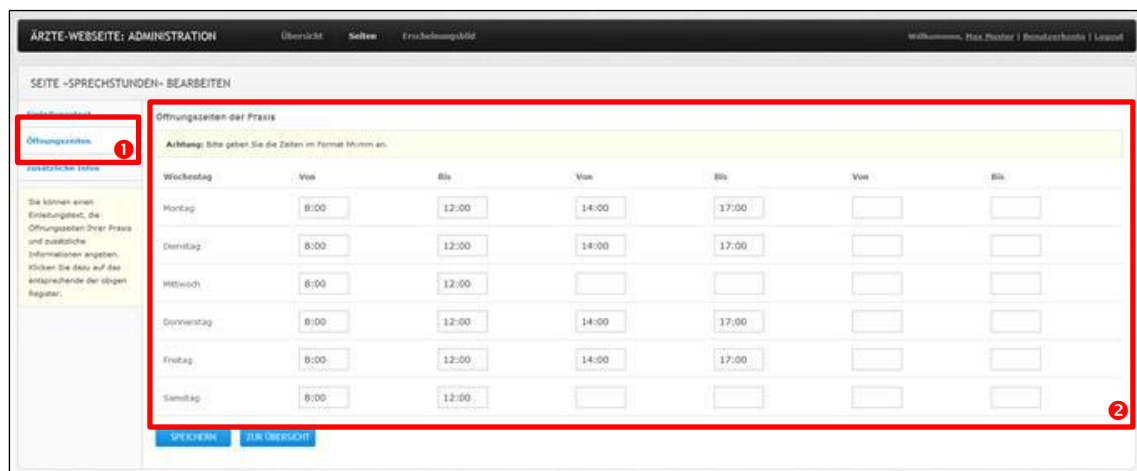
ÄRZTE-WEBSEITE: ADMINISTRATION Übersicht Seiten Erscheinungsbild

Willkommen, Max Muster | Benutzerkonto | Logout

SEITE »SPRECHSTUNDEN« BEARBEITEN

Einleitungstext

Öffnungszeiten

zusätzliche Infos

1

Sie können einen Einleitungstext, die Öffnungszeiten Ihrer Praxis und zusätzliche Informationen angeben. Klicken Sie dazu auf das entsprechende der obigen Register.

Öffnungszeiten der Praxis

Achtung: Bitte geben Sie die Zeiten im Format hh:mm an.

| Wochentag | Von | Bis | Von | Bis | Von | Bis |
|---|---|---|---|---|---|---|
| Montag | 8:00 | 12:00 | 14:00 | 17:00 | | |
| Dienstag | 8:00 | 12:00 | 14:00 | 17:00 | | |
| Mittwoch | 8:00 | 12:00 | | | | |
| Donnerstag | 8:00 | 12:00 | 14:00 | 17:00 | | |
| Freitag | 8:00 | 12:00 | 14:00 | 17:00 | | |
| Samstag | 8:00 | 12:00 | | | | |

2

SPEICHERN ZUR ÜBERSICHT